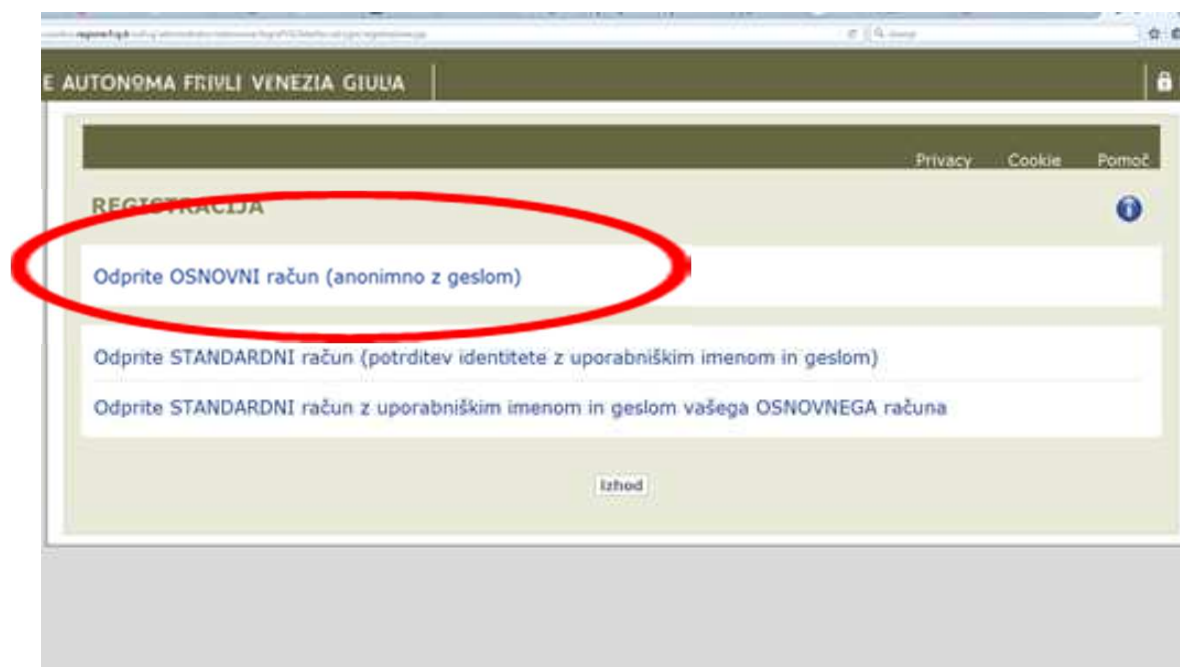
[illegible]

E AUTONOMA FRIULI VENEZIA GIULIA

Privacy Cookie Pomoč

REGISTRACIJA

Odprite OSNOVNI račun (anonimno z geslom)

Odprite STANDARDNI račun (potrditev identitete z uporabniškim imenom in geslom)

Odprite STANDARDNI račun z uporabniškim imenom in geslom vašega OSNOVNEGA računa

Izhod